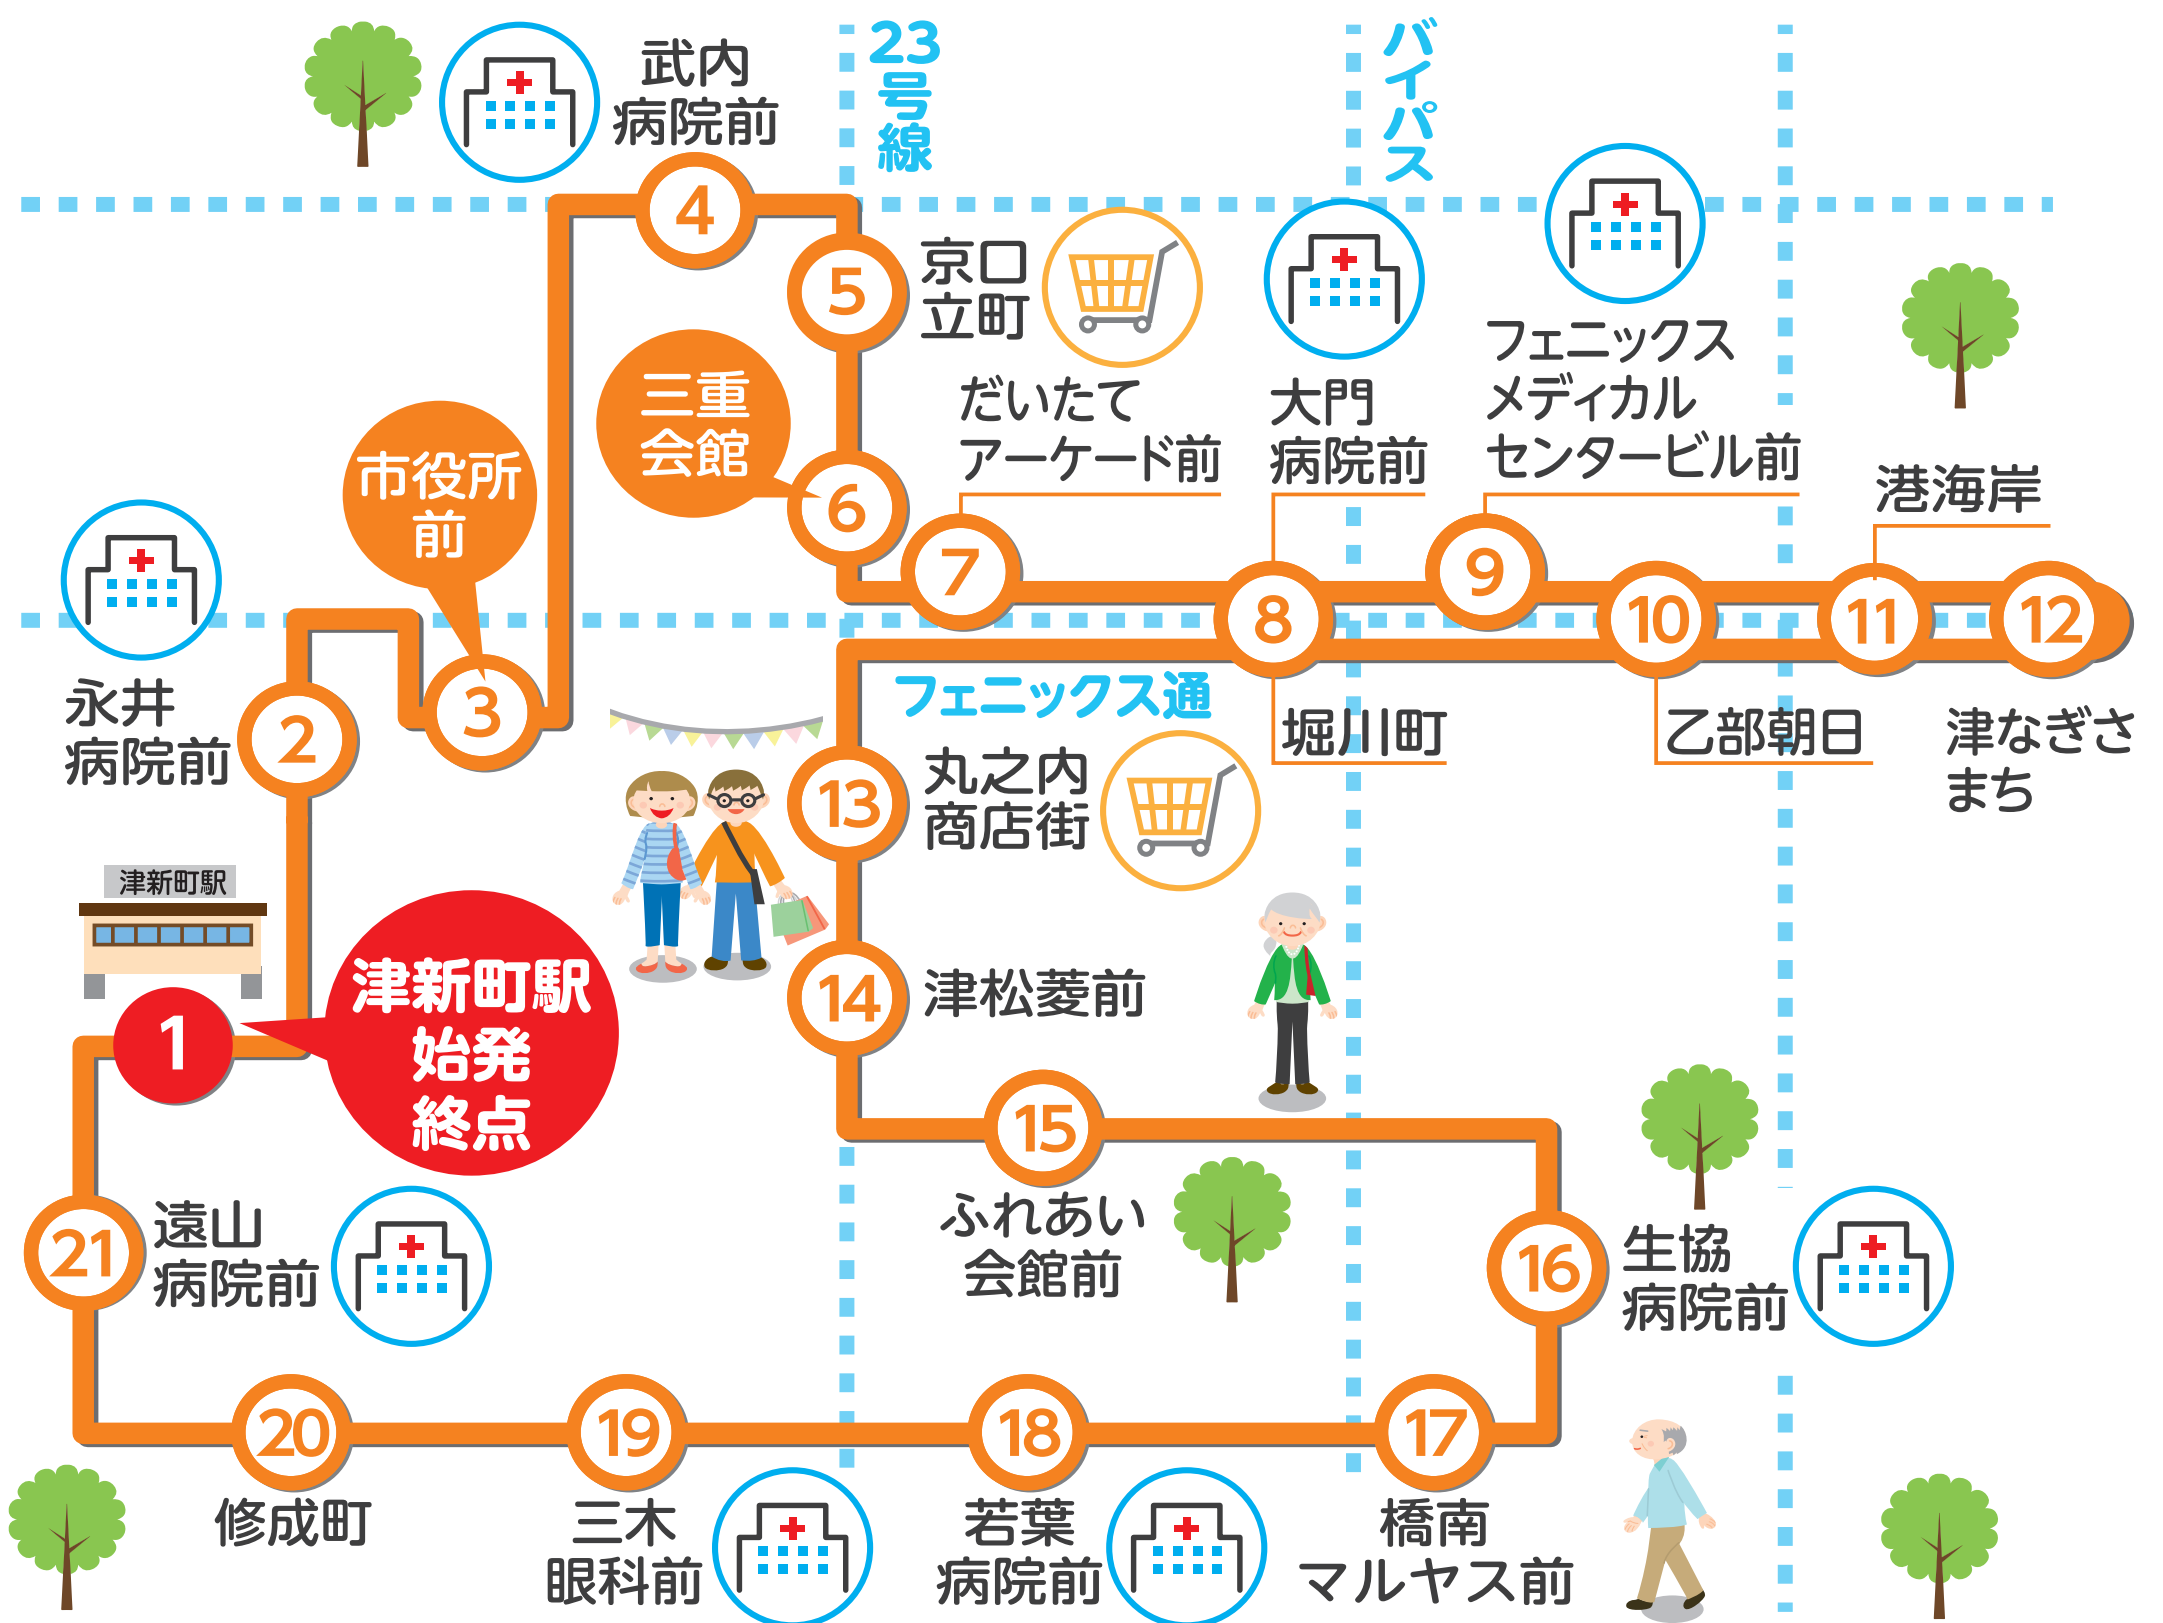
武内病院前
23号線
バイパス
4
5
京口立町
三重会館
6
市役所前
だいたてアーケード前
大門病院前
フェニックスメディカルセンタービル前
港海岸
7
8
9
10
11
12
永井病院前
2
3
フェニックス通
堀川町
乙部朝日
津なぎさまち
13
丸之内商店街
津新町駅
14
津松菱前
1
津新町駅始発終点
15
ふれあい会館前
16
生協病院前
21
遠山病院前
20
修成町
19
三木眼科前
18
若葉病院前
17
橋南マルヤス前